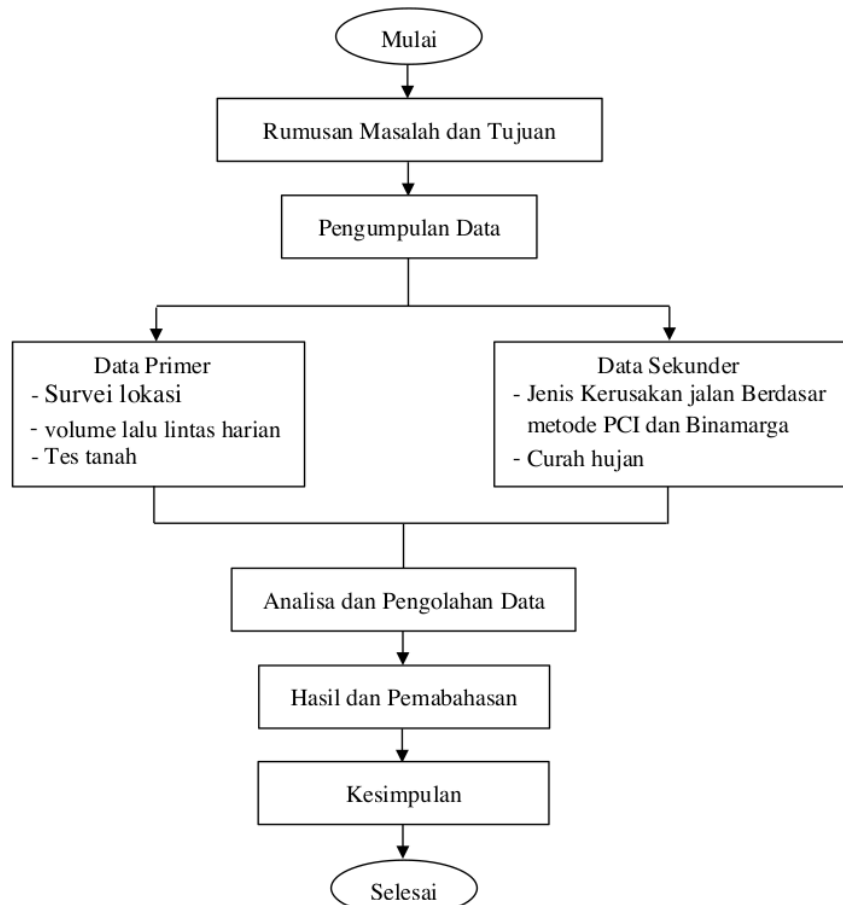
Mulai

Rumusan Masalah dan Tujuan

Pengumpulan Data

Data Primer
- Survei lokasi
- volume lalu lintas harian
- Tes tanah

Data Sekunder
- Jenis Kerusakan jalan Berdasar metode PCI dan Binamarga
- Curah hujan

Analisa dan Pengolahan Data

Hasil dan Pemabahasan

Kesimpulan

Selesai